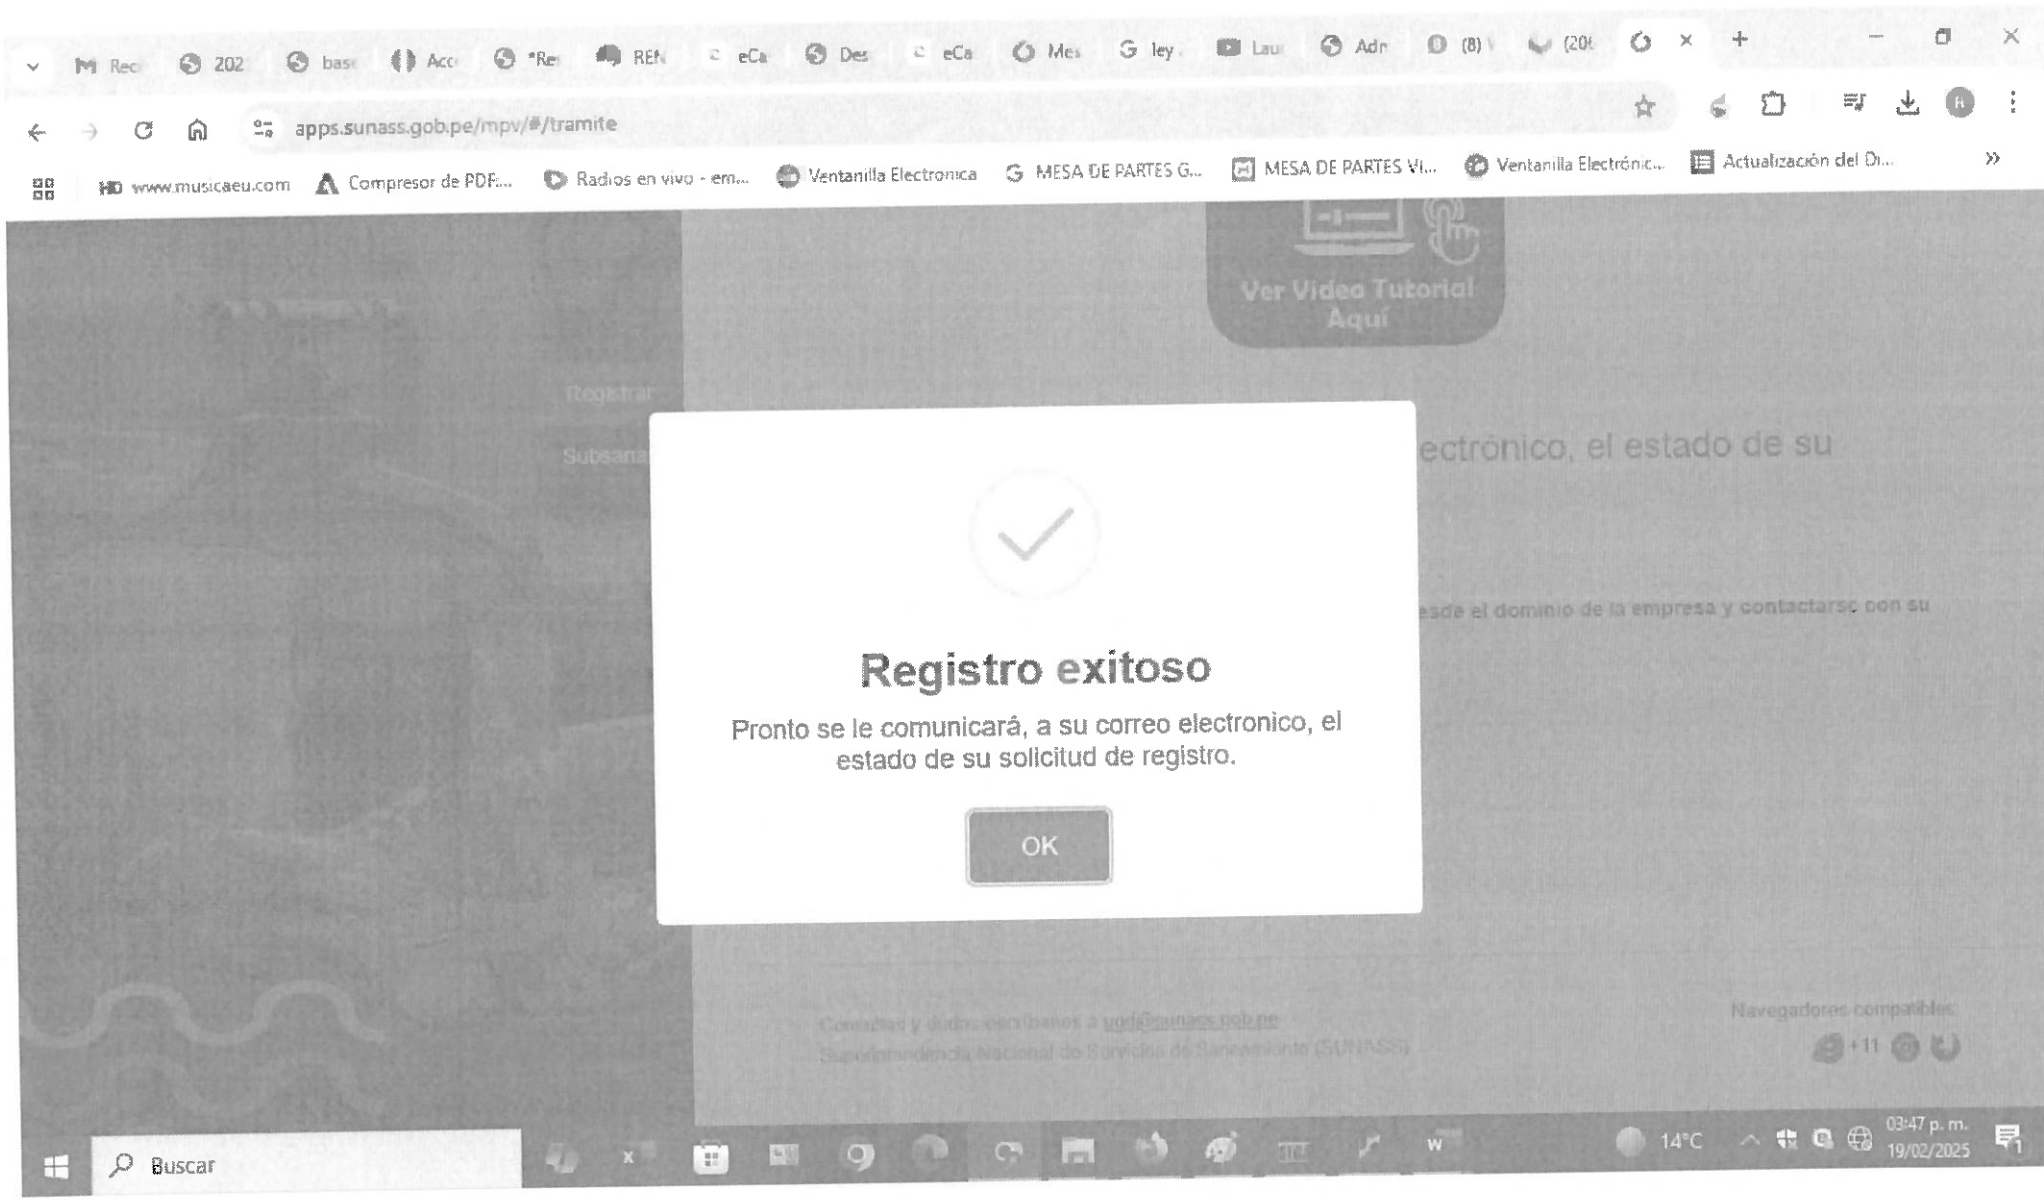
Rec 202 base Acc *Re REN eCa Des eCa Mes ley Lau Adr (8) (20

apps.sunass.gob.pe/mpv/#/tramite

www.musicaeu.com Compresor de PDF... Radios en vivo - em... Ventanilla Electronica MESA DE PARTES G... MESA DE PARTES V... Ventanilla Electrónic... Actualización del D...

Ver Video Tutorial Aquí

Registrar

Subsanar

ectrónico, el estado de su

esde el dominio de la empresa y contactarse con su

Registro exitoso

Pronto se le comunicará, a su correo electronico, el estado de su solicitud de registro.

OK

Consultas y dudas escríbanos a ugd@sunass.gob.pe

Superintendencia Nacional de Servicios de Saneamiento (SUNASS)

Navegadores compatibles:

+11

Buscar

14°C

03:47 p. m.
19/02/2025